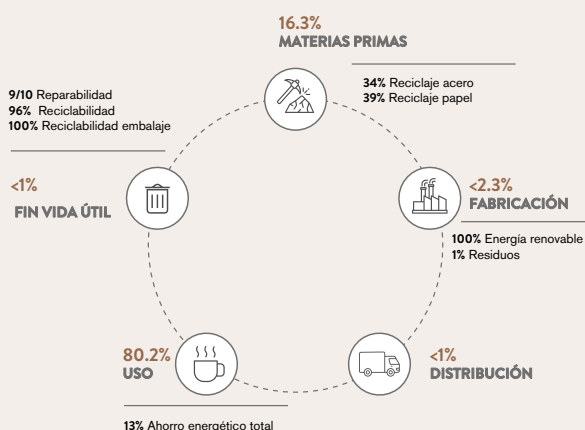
16.3%
MATERIAS PRIMAS

34% Reciclaje acero
39% Reciclaje papel

9/10 Reparabilidad
96% Reciclabilidad
100% Reciclabilidad embalaje

<1%
FIN VIDA ÚTIL

<2.3%
FABRICACIÓN

100% Energía renovable
1% Residuos

80.2%
USO

<1%
DISTRIBUCIÓN

13% Ahorro energético total